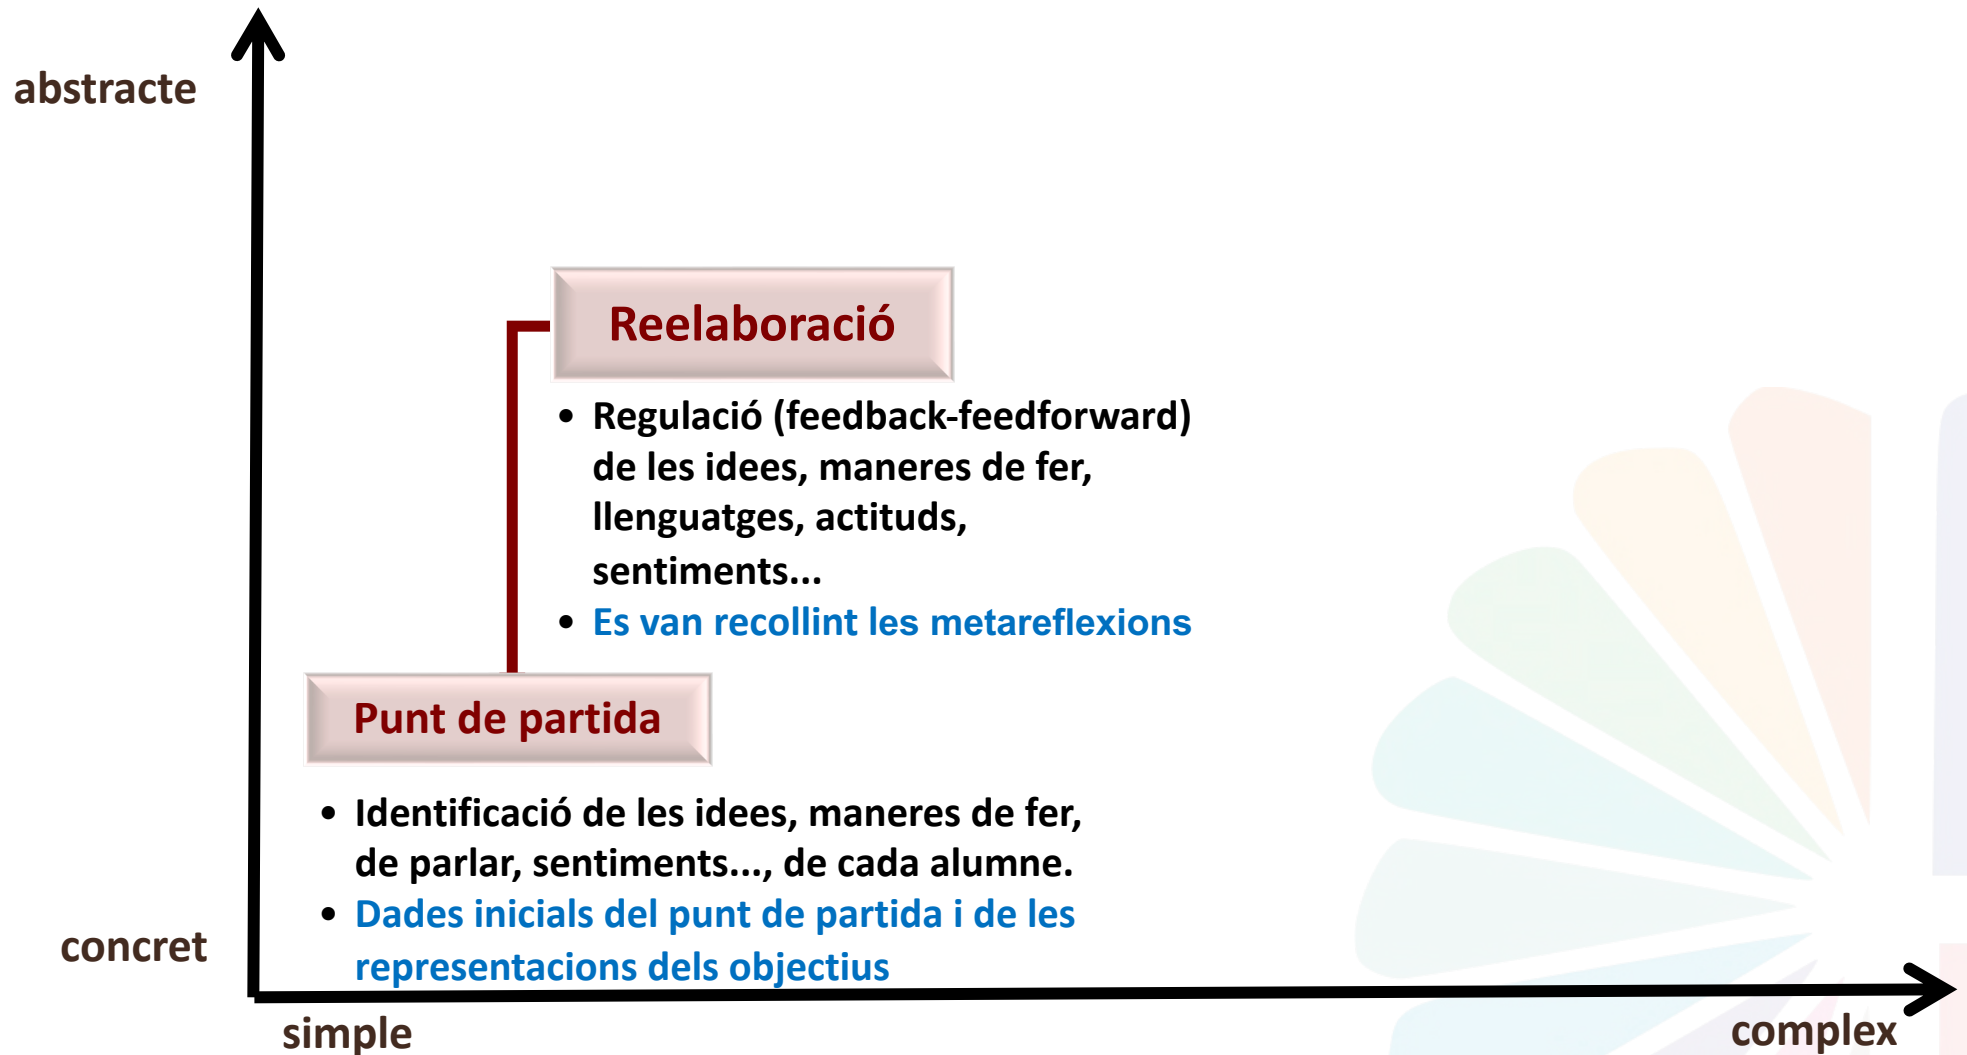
abstracte

Reelaboració

- Regulació (feedback-feedforward) de les idees, maneres de fer, llenguatges, actituds, sentiments...
- Es van recollint les metareflexions

Punt de partida

- Identificació de les idees, maneres de fer, de parlar, sentiments..., de cada alumne.
- Dades inicials del punt de partida i de les representacions dels objectius

concret

simple

complex